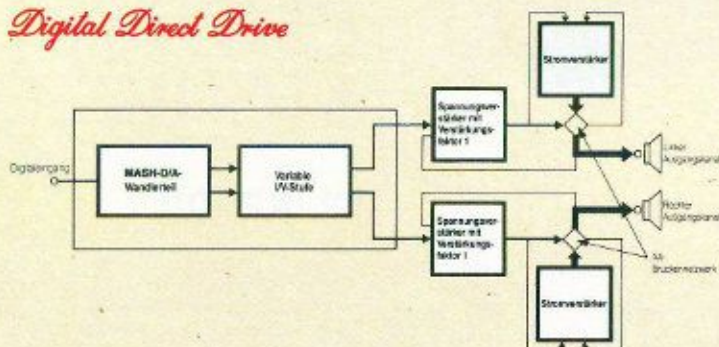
Digital Direct Drive

Digitaleingang

MASH-D/A-Wandlerteil

Variable I/V-Stufe

Spannungsverstärker mit Verstärkungsfaktor 1

Spannungsverstärker mit Verstärkungsfaktor 1

Stromverstärker

Stromverstärker

Linker Ausgangskanal

Rechter Ausgangskanal

Brückennetzwerk